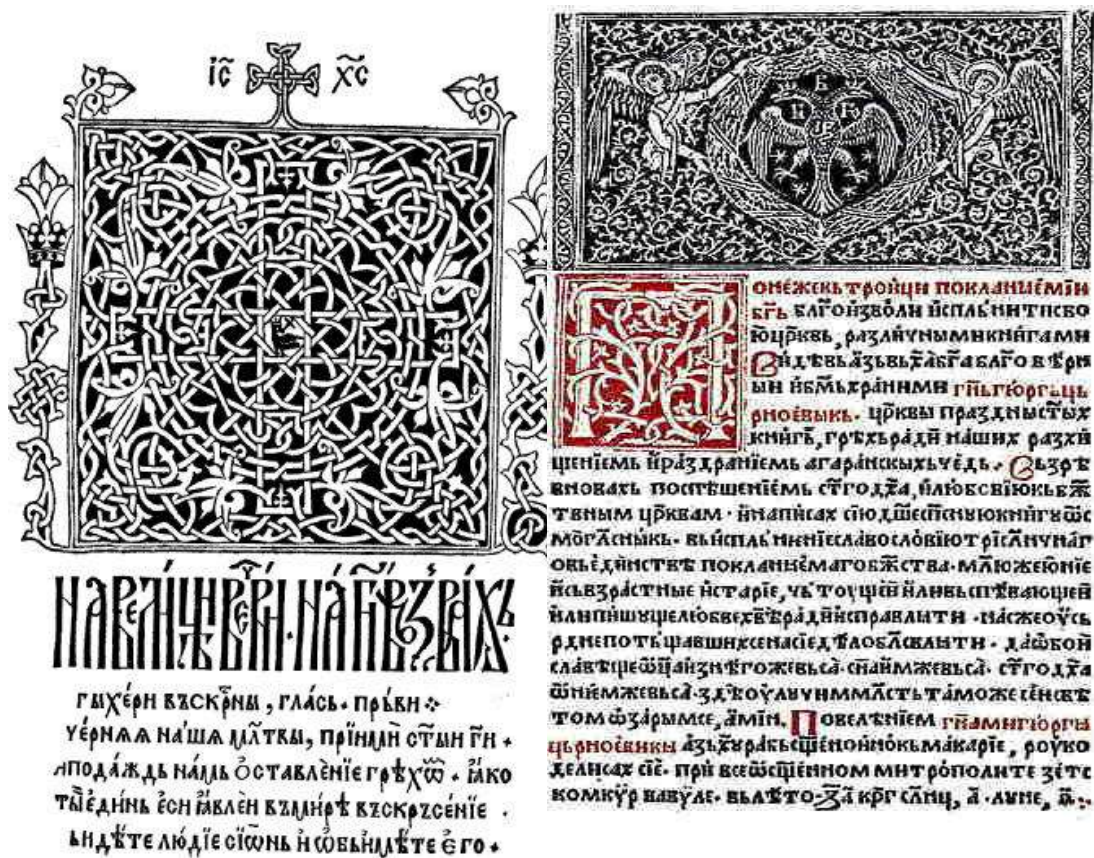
ІС ХС

НАВЕЧЕРЇИ НА ГОСПОДИ ВЪЗВАХЪ

ГЛАСЪ ПРЪВИ.

ВЕЧЕРНАА НАША МОЛИТВЫ, ПРЇИМИ СВЯТЫИ ГИ. И ПОДАЖДЬ НАМЬ ОСТАВЛЕНЇЕ ГРѢХѠВ. ЯКО ТЫ ЕДИНЬ ЕСИ ЯВЛЕН ВЪ МИРѢ ВЪСКРЕСЕНЇЕ. ОБИДѢТЕ ЛЮДЇЕ СЇѠНЬ И ѠБЪИМѢТЕ ЕГО.

ОНЕЖЕ ВЬ ТРОИЦИ ПОКЛАНЯЕМИ БГЬ БЛАГОИЗВОЛИ ИСПЛЪНИТИ СВОЮ ЦРКВЬ, РАЗЛИЧНЫМИ КНИГАМИ. ВИДѢВЬ АЗЬ ВЬ ТЕ ЛѢТА БЛАГОВѢРНЫИ ИБОГОХРАНИМИ ГНЬ ГЮРГЬ ЦРНОЕВИКЬ. ЦРКВЫ ПРАЗДНЫ СТЫХЬ КНИГЬ, ГРѢХЬ РАДИ НАШИХ РАЗХИЩЕНИЕМЬ И РАЗДРАНИЕМЬ АГАРЯНСКЫХЬ ЧЕДЬ. ВЬЗРЕВНОВАХЬ ПОСПѢШЕНИЕМЬ СТГО ДХА, И ЛЮБОВИЮ ЖЕ КЬ БЖСТВНЫМ ЦРКВАМ. И НАПИСАХ СИЮ ДШЕСПАСИТЕЛНУЮ КНИГУ ѠСМОГЛАСНИКЬ. ВЬ НЕИ ЖЕ ИСПЛЪНЕНИЕ СЛАВОСЛОВИЮ ТРИСЬЧНАГО ВЬЕДИНСТВѢ ПОКЛАНЯЕМАГО БЖСТВА. МОЛЮ ЖЕ ВСЯ ЮНИЕ ИСЬВЗРАСТНЫЕ И СТАРИЕ, ЧЬТОУЩИИ И ПЕВЬ СПѢВАЮЩЕИ И ПИШУЩЕИ ЛЮБВЕ ХРИСТА РАДИ ИСПРАВЛЯТИ. НАСЖЕ ОУСРДНЕ ПОТРУДИВШИХСЕ НАСЛѢДАТИ БЛАГОСЛОВЛЯТИ. ДА И БОГ СЛАВУ ЕГО ѠТ ПЛАЙ ЗНИ ЕГО ЖЕВЬСА. ИНАИМЖЕВЬСА. СТГО ДХА ѠНИМЖЕ ВЬСА ЗДОУЛАЧИМИ МЛСТЬ ТАМОЖЕ СЕНЕ ТОМ ѠЗАРИМСЕ, АМИН. ПОВЕЛѢНИЕМ ГНА МИ ГЮРГЬ ЦРНОЕВИКИ АЗЬ ХРАНЬ СЩЕННОИНОКЬ МАКАРИЕ, РОУКОДѢЛИСАХ СИЕ. ПРИ ВСЕѠСЩЕННОМ МИТРОПОЛИТЕ ЗЕТСКОМ КЮР ВАВУЛЕ. ВЬ ЛѢТО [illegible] КРГ СЛНЦ, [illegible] ЛУНЕ, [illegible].